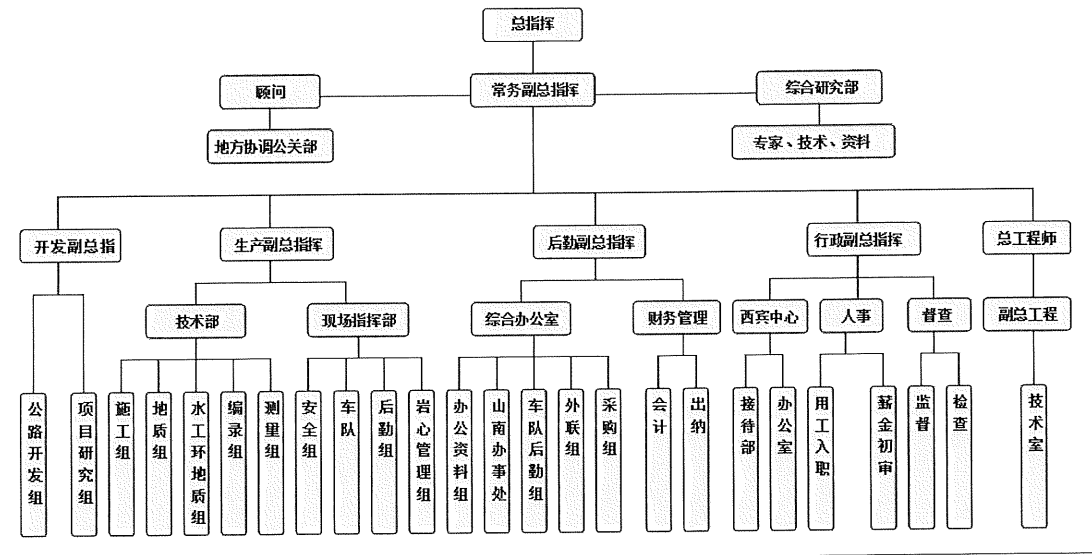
总指挥

顾问

常务副总指挥

综合研究部

地方协调公关部

专家、技术、资料

开发副总指

生产副总指挥

后勤副总指挥

行政副总指挥

总工程师

技术部

现场指挥部

综合办公室

财务管理

西宾中心

人事

督查

副总工程

公路开发组

项目研究组

施工组

地质组

水工环地质组

编录组

测量组

安全组

车队

后勤组

岩心管理组

办公资料组

山南办事处

车队后勤组

外联组

采购组

会计

出纳

接待部

办公室

用工入职

薪金初审

监督

检查

技术室